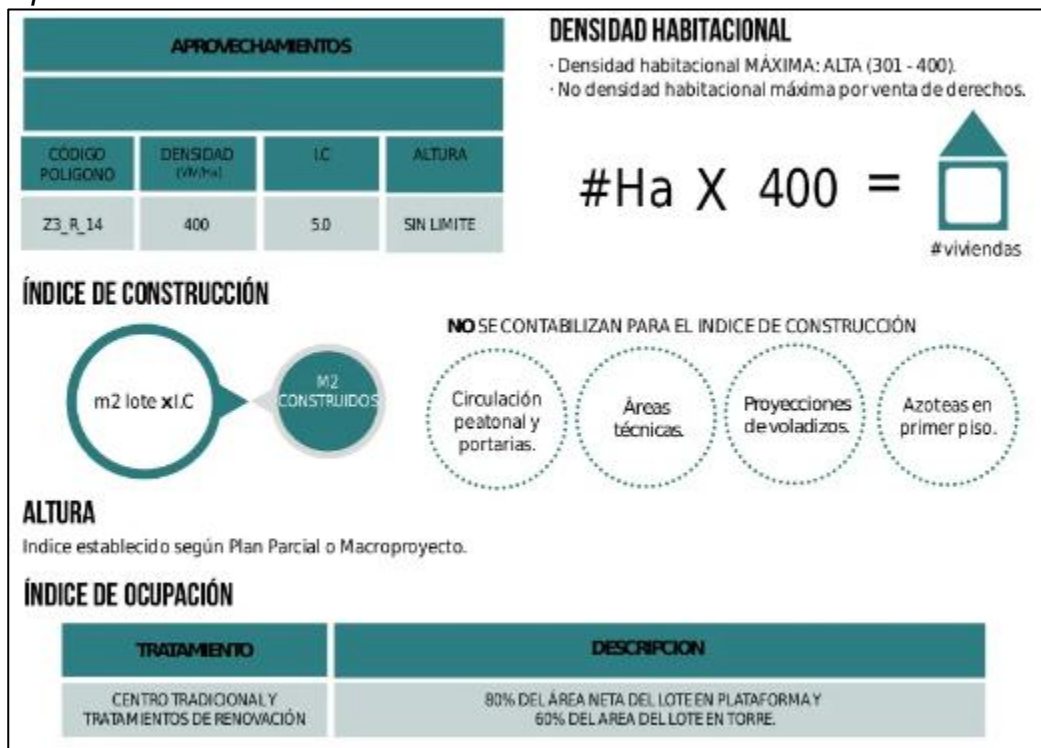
| APROVECHAMIENTOS | | | |
|---|---|---|---|
| | | | |
| CÓDIGO POLIGONO | DENSIDAD (VIV/Ha) | I.C | ALTURA |
| Z3_R_14 | 400 | 5.0 | SIN LIMITE |

DENSIDAD HABITACIONAL

· Densidad habitacional MÁXIMA: ALTA (301 - 400).
· No densidad habitacional máxima por venta de derechos.

#Ha X 400 =

#viviendas

ÍNDICE DE CONSTRUCCIÓN

m2 lote x I.C

M2 CONSTRUIDOS

NO SE CONTABILIZAN PARA EL INDICE DE CONSTRUCCIÓN

Circulación peatonal y portarias.

Áreas técnicas.

Proyecciones de voladizos.

Azoteas en primer piso.

ALTURA

Indice establecido según Plan Parcial o Macroproyecto.

ÍNDICE DE OCUPACIÓN

| TRATAMIENTO | DESCRIPCION |
|---|---|
| CENTRO TRADICIONAL Y TRATAMIENTOS DE RENOVACIÓN | 80% DEL ÁREA NETA DEL LOTE EN PLATAFORMA Y 60% DEL AREA DEL LOTE EN TORRE. |